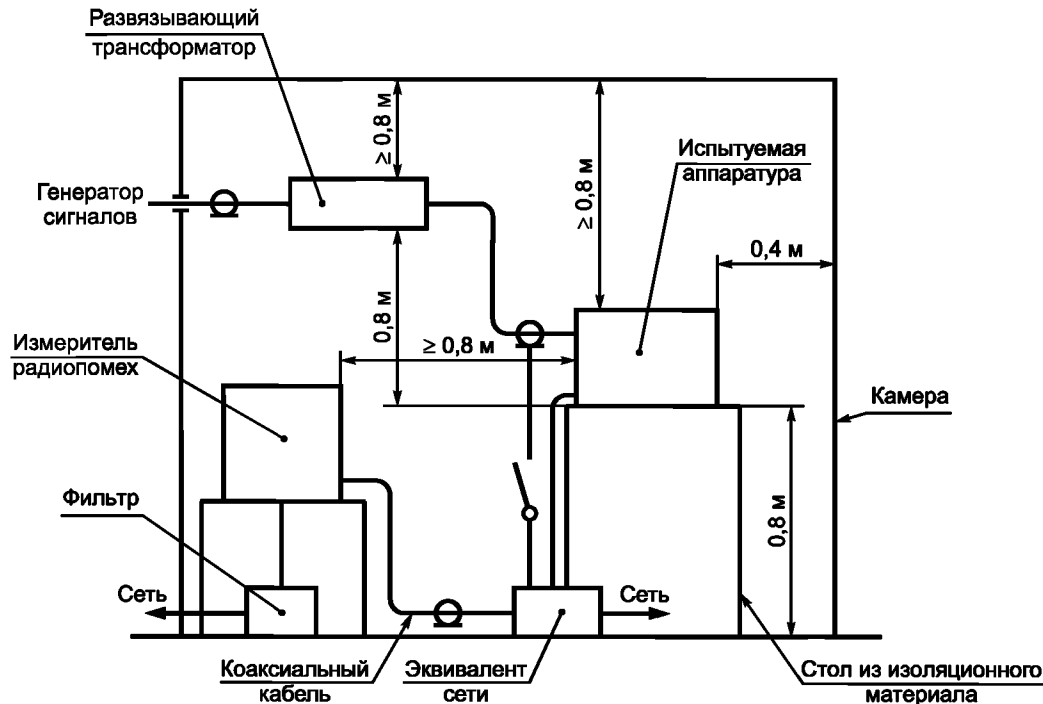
Развязывающий трансформатор

$\geq 0,8$ м

$\geq 0,8$ м

Испытуемая аппаратура

Генератор сигналов

0,4 м

0,8 м

Измеритель радиопомех

$\geq 0,8$ м

Камера

0,8 м

Фильтр

Сеть

Сеть

Коаксиальный кабель

Эквивалент сети

Стол из изоляционного материала